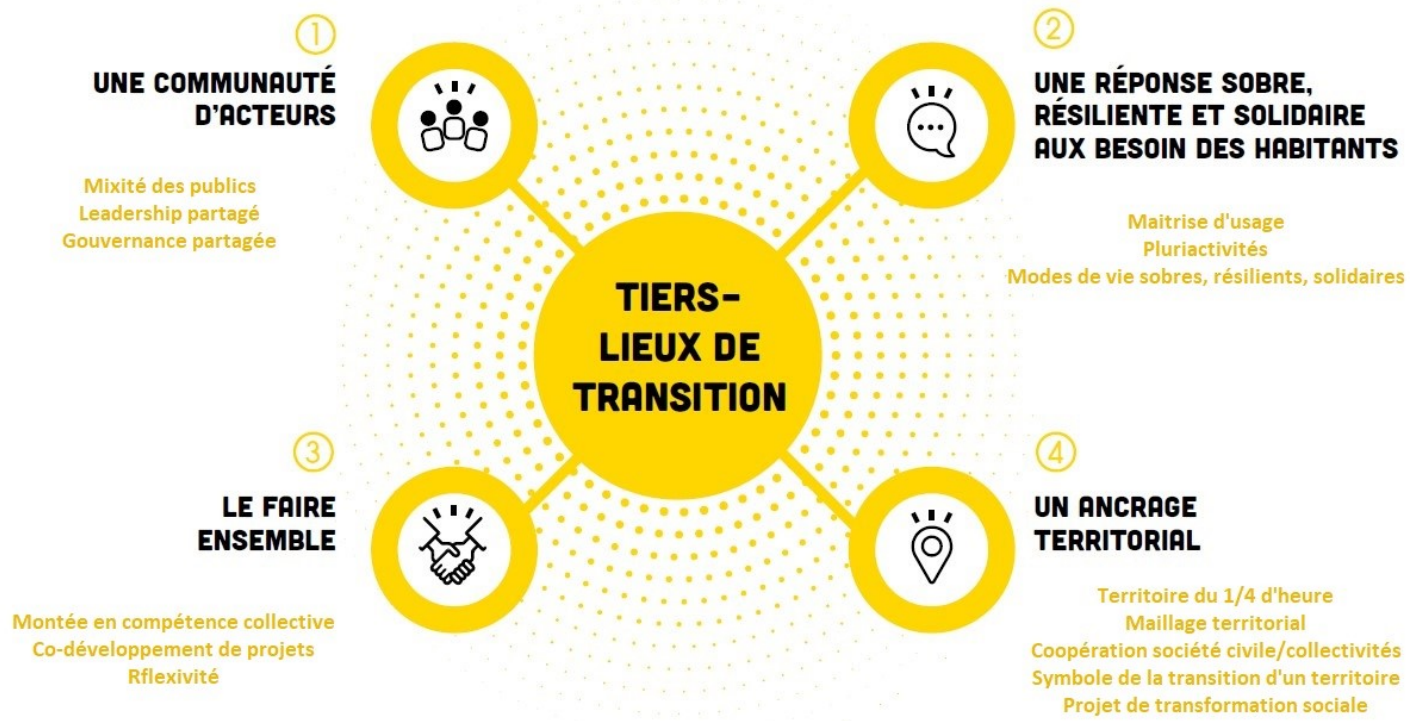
①
UNE COMMUNAUTÉ D'ACTEURS

Mixité des publics
Leadership partagé
Gouvernance partagée

②
UNE RÉPONSE SOBRE, RÉSILIENTE ET SOLIDAIRE AUX BESOIN DES HABITANTS

Maitrise d'usage
Pluriactivités
Modes de vie sobres, résilients, solidaires

TIERS-LIEUX DE TRANSITION

③
LE FAIRE ENSEMBLE

Montée en compétence collective
Co-développement de projets
Rflexivité

④
UN ANCRAGE TERRITORIAL

Territoire du 1/4 d'heure
Maillage territorial
Coopération société civile/collectivités
Symbole de la transition d'un territoire
Projet de transformation sociale